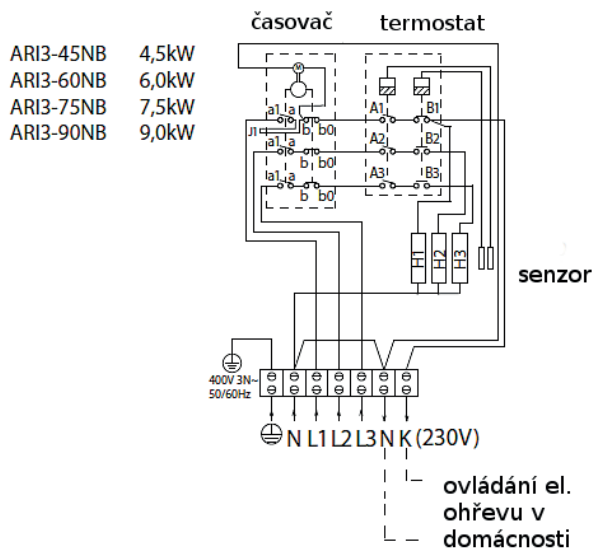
časovač termostat

| ARI3-45NB | 4,5kW |
|---|---|
| ARI3-60NB | 6,0kW |
| ARI3-75NB | 7,5kW |
| ARI3-90NB | 9,0kW |

M

a1 a
J1 b b0
a1 a
b b0
a1 a
b b0

A1 B1
A2 B2
A3 B3

H1 H2 H3

senzor

400V 3N~
50/60Hz

N L1 L2 L3 N K (230V)

ovládání el. ohřevu v domácnosti